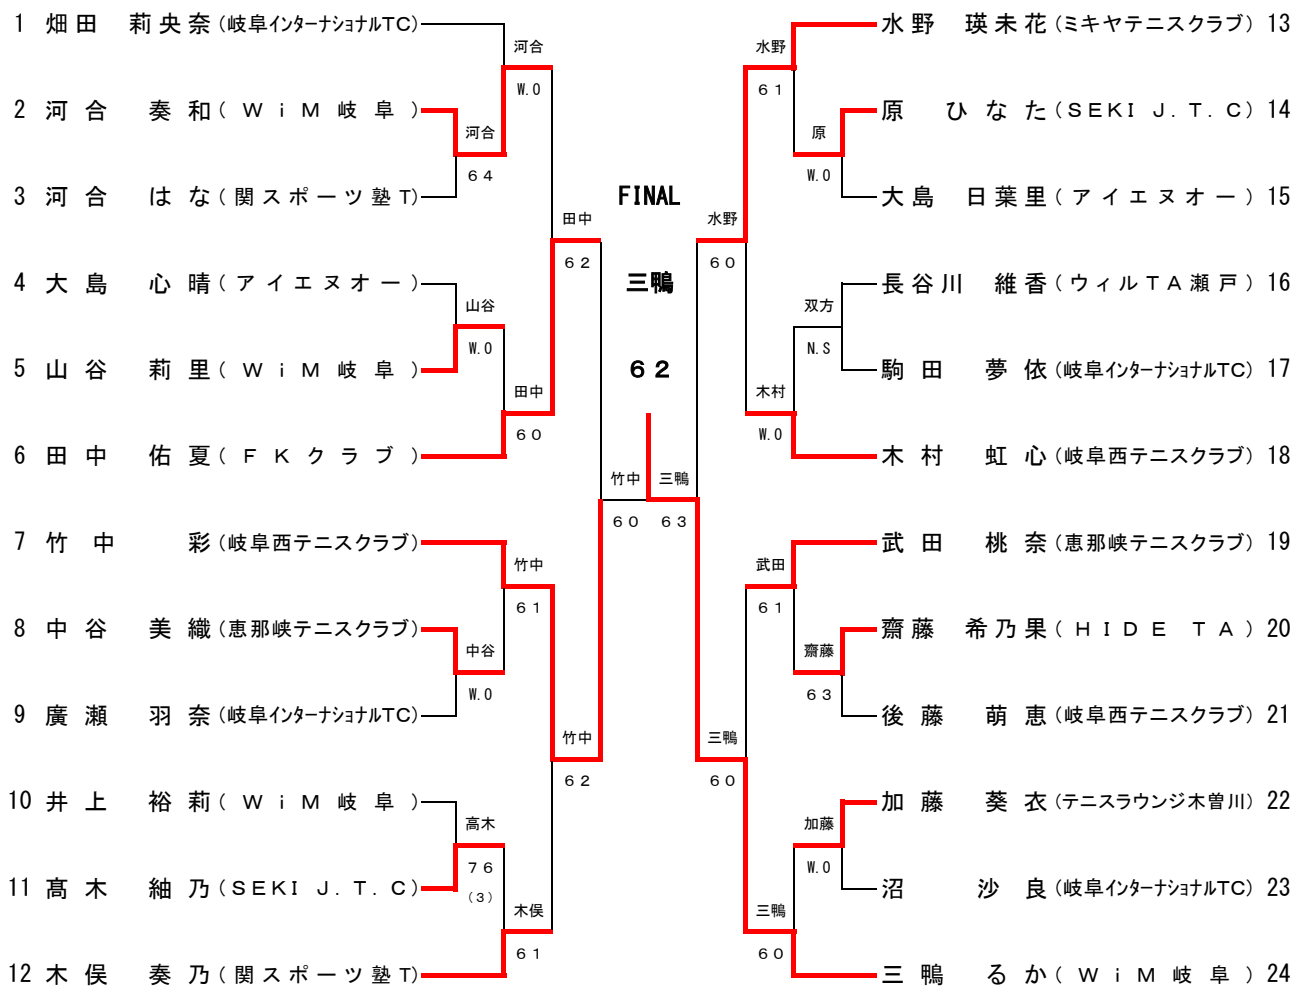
1 畑田 莉央奈(岐阜インターナショナルTC)
2 河合 奏和(WiM岐阜)
3 河合 はな(関スポーツ塾T)
4 大島 心晴(アイエヌオー)
5 山谷 莉里(WiM岐阜)
6 田中 佑夏(FKクラブ)
7 竹中 彩(岐阜西テニスクラブ)
8 中谷 美織(恵那峡テニスクラブ)
9 廣瀬 羽奈(岐阜インターナショナルTC)
10 井上 裕莉(WiM岐阜)
11 高木 紬乃(SEKI J.T.C)
12 木俣 奏乃(関スポーツ塾T)

河合
W.O
河合
64
田中
62
山谷
W.O
田中
60
竹中
61
中谷
W.O
竹中
62
高木
76
(3)
木俣
61
竹中
60

FINAL
三鴨
62

三鴨
63
水野
61
原
W.O
水野
60
双方
N.S
木村
W.O
武田
61
齋藤
63
三鴨
60
加藤
W.O
三鴨
60

水野 瑛未花(ミキヤテニスクラブ) 13
原 ひなた(SEKI J.T.C) 14
大島 日葉里(アイエヌオー) 15
長谷川 維香(ウィルTA瀬戸) 16
駒田 夢依(岐阜インターナショナルTC) 17
木村 虹心(岐阜西テニスクラブ) 18
武田 桃奈(恵那峡テニスクラブ) 19
齋藤 希乃果(HIDE TA) 20
後藤 萌恵(岐阜西テニスクラブ) 21
加藤 葵衣(テニスラウンジ木曽川) 22
沼 沙良(岐阜インターナショナルTC) 23
三鴨 るか(WiM岐阜) 24